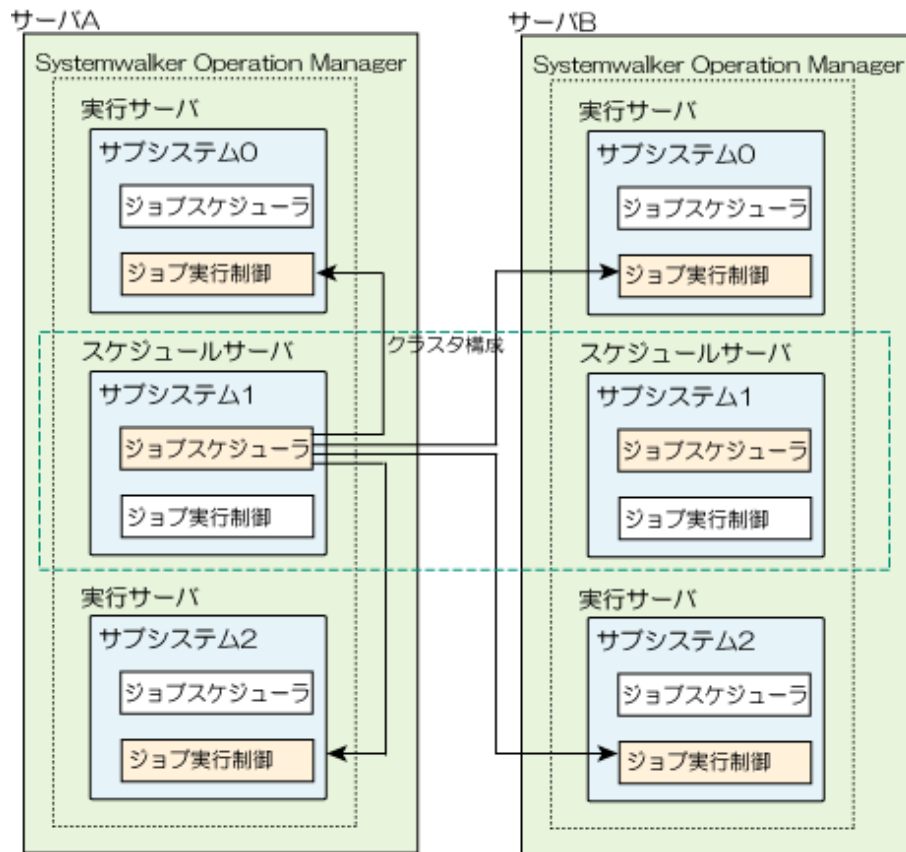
サーバA

Systemwalker Operation Manager

実行サーバ

サブシステム0

ジョブスケジューラ

ジョブ実行制御

スケジュールサーバ

サブシステム1

ジョブスケジューラ

ジョブ実行制御

実行サーバ

サブシステム2

ジョブスケジューラ

ジョブ実行制御

クラスタ構成

サーバB

Systemwalker Operation Manager

実行サーバ

サブシステム0

ジョブスケジューラ

ジョブ実行制御

スケジュールサーバ

サブシステム1

ジョブスケジューラ

ジョブ実行制御

実行サーバ

サブシステム2

ジョブスケジューラ

ジョブ実行制御